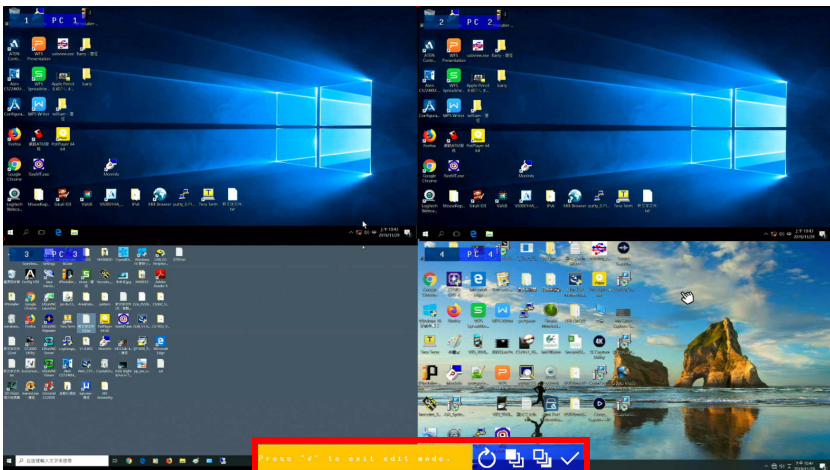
1 PC 1

2 PC 2

3 PC 3

4 PC 4

ATEN Conn...

WPS Presentation

Apple Pencil

WPS Writer

Firefox

Google Chrome

Moonlit

Logitech

Visual IDE

WPS

Tera Term

在這裡輸入文字來搜尋

Press "4" to exit edit mode.